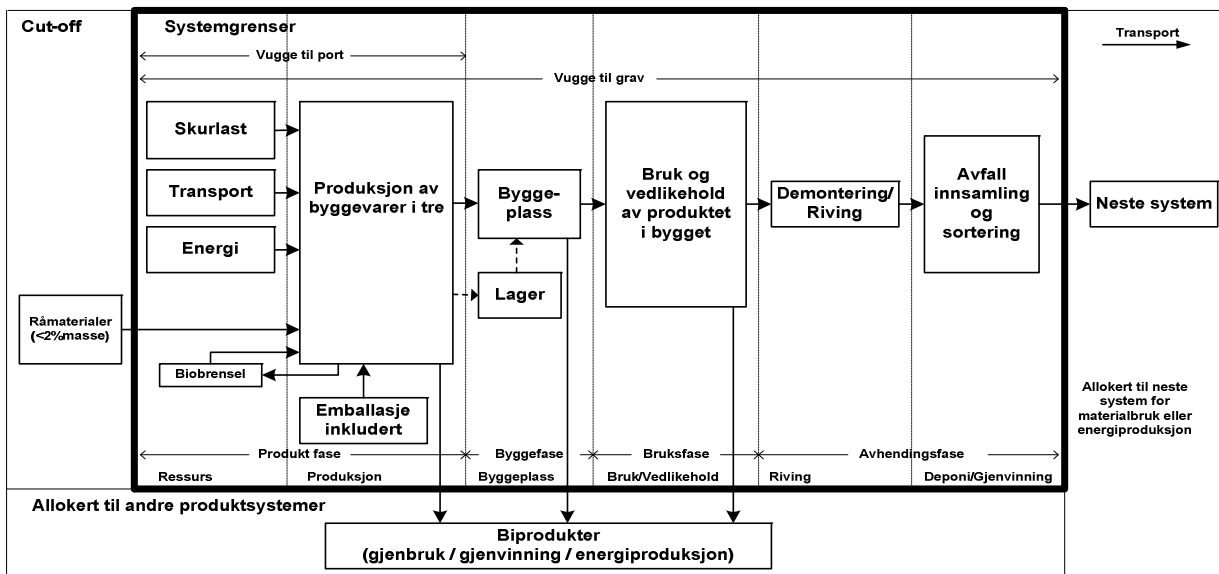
Cut-off

Systemgrenser

Transport

Vugge til port

Vugge til grav

Skurlast

Transport

Energi

Produksjon av byggevarer i tre

Bygge-plass

Lager

Bruk og vedlikehold av produktet i bygget

Demontering/ Riving

Avfall innsamling og sortering

Neste system

Råmaterialer (<2%masse)

Biobrensel

Emballasje inkludert

Allokert til neste system for materialbruk eller energiproduksjon

Produkt fase

Byggefase

Bruksfase

Avhendingsfase

Ressurs

Produksjon

Byggeplass

Bruk/Vedlikehold

Riving

Deponi/Gjenvinning

Allokert til andre produktsystemer

Biprodukter (gjenbruk / gjenvinning / energiproduksjon)